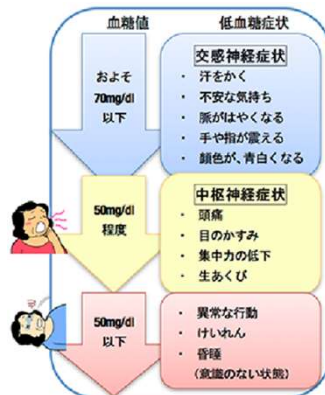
血糖値

低血糖症状

およそ 70mg/dl 以下

交感神経症状
・ 汗をかく
・ 不安な気持ち
・ 脈がはやくなる
・ 手や指が震える
・ 顔色が、青白くなる

50mg/dl 程度

中枢神経症状
・ 頭痛
・ 目のかすみ
・ 集中力の低下
・ 生あくび

50mg/dl 以下

・ 異常な行動
・ けいれん
・ 昏睡
（意識のない状態）